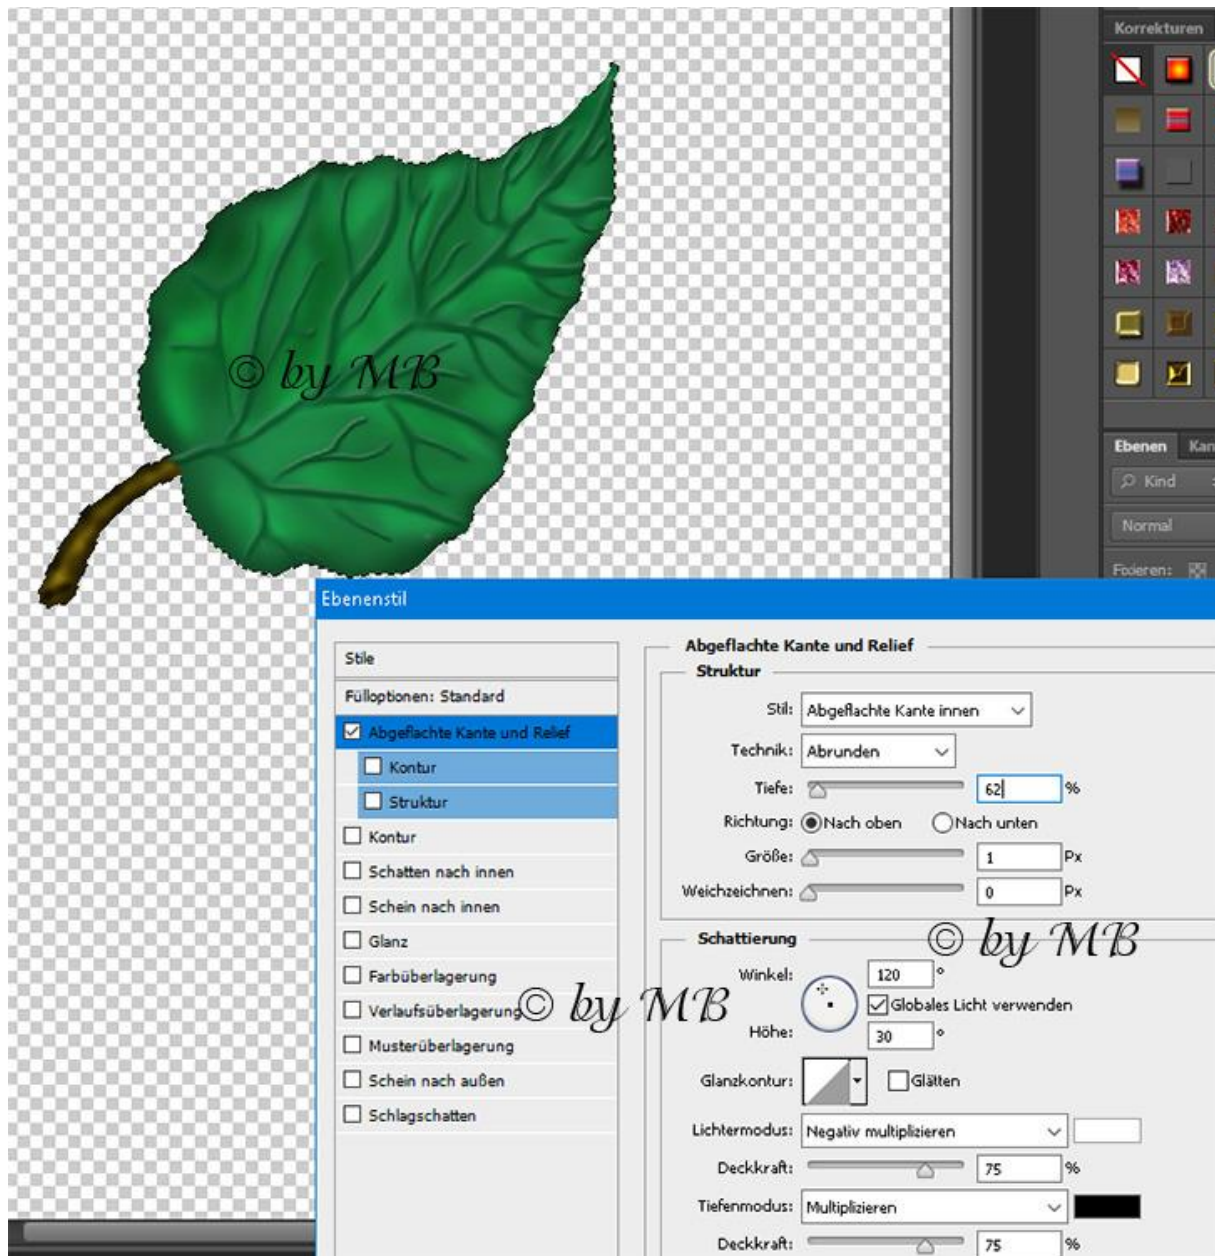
© by MB

Korrekturen

Ebenen Kan

Kind

Normal

Fixieren:

Ebenenstil

Stile

Fülloptionen: Standard

Abgeflachte Kante und Relief

Kontur

Struktur

Kontur

Schatten nach innen

Schein nach innen

Glanz

Farbüberlagerung

Verlaufsüberlagerung

© by MB

Musterüberlagerung

Schein nach außen

Schlagschatten

Abgeflachte Kante und Relief

Struktur

Stil: Abgeflachte Kante innen

Technik: Abrunden

Tiefe: 62 %

Richtung: Nach oben Nach unten

Größe: 1 Px

Weichzeichnen: 0 Px

© by MB

Schattierung

Winkel: 120 °

Globales Licht verwenden

Höhe: 30 °

Glanzkontur: Glätten

Lichtermodus: Negativ multiplizieren

Deckkraft: 75 %

Tiefenmodus: Multiplizieren

Deckkraft: 75 %